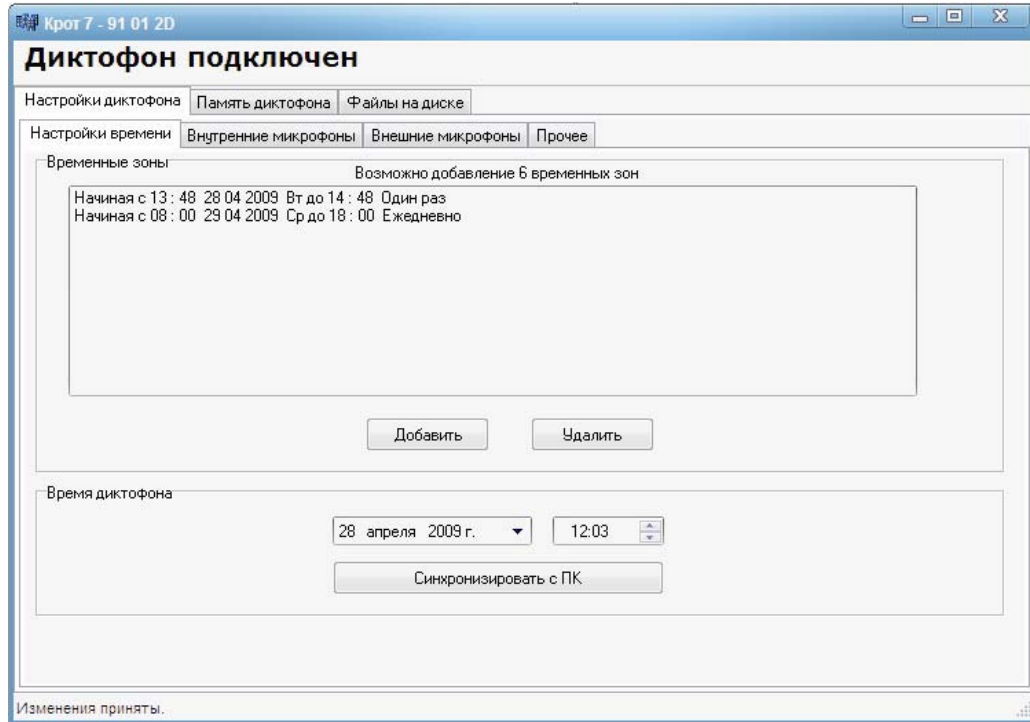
Крот 7 - 91 01 2D

Диктофон подключен

Настройки диктофона | Память диктофона | Файлы на диске

Настройки времени | Внутренние микрофоны | Внешние микрофоны | Прочее

Временные зоны

Возможно добавление 6 временных зон

Начиная с 13 : 48 28 04 2009 Вт до 14 : 48 Один раз
Начиная с 08 : 00 29 04 2009 Ср до 18 : 00 Ежедневно

Добавить

Удалить

Время диктофона

28 апреля 2009 г.

12:03

Синхронизировать с ПК

Изменения приняты.